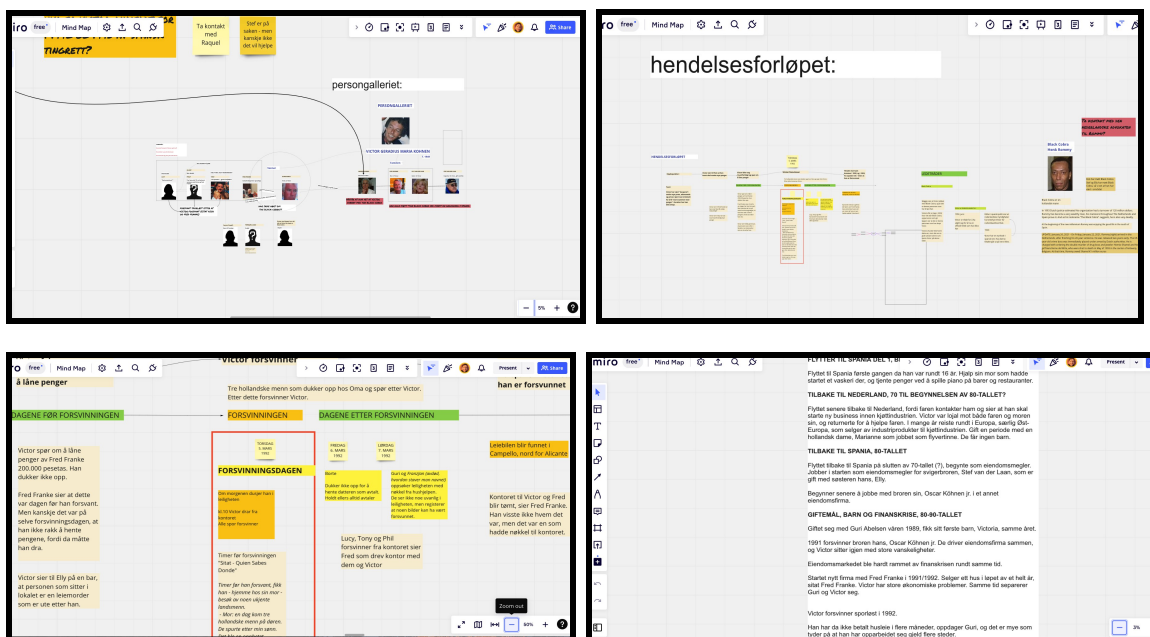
miro free Mind Map

Share

TINGRETT?

Ta kontakt med Raquel

Stef er på saken - men kanskje ikke det vil hjelpe

persongalleriet:

PERSONGALLERIET

VICTOR BERNDIUS MARIA KÖHNEN

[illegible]

5%

miro free Mind Map

Share

hendelsesforløpet:

HENDELSESFORLØPET

Black Cobra Hank Sunney

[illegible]

Mind Map

Present

Share

Victor forsvinner

å låne penger

Tre hollandske menn som dukker opp hos Oma og spør etter Victor. Ettter dette forsvinner Victor.

han er forsvunnet

DAGENE FØR FORSVINNINGEN

FORSVINNINGEN

DAGENE ETTER FORSVINNINGEN

Victor spør om å låne penger av Fred Franke 200.000 pesetas. Han dukker ikke opp.

Fred Franke sier at dette var dagen før han forsvant. Men kanskje det var på selve forsvinningsdagen, at han ikke rakk å hente pengene, fordi da måtte han dra.

Victor sier til Elly på en bar, at personen som sitter i lokalet er en leiemorder som er ute etter han.

TORSDAG 5. MARS 1992

FREDAG 6. MARS 1992

LØRDAG 7. MARS 1992

FORSVINNINGSDAGEN

Om morgenen dukket han i leiligheten

Kl 10 Victor drar fra kontoret Alle spør forsvunnet

Timer før forsvinningen "Stat - Quien Sabes Donde"

Timer før han forsvant, fikk han - hjemme hos sin mor - besøk av noen ukjente landsmenn.
- Mor: en dag kom tre hollandske menn på døren. De spurte etter min sønn.

Bente

Dukker ikke opp for å hente datteren som avtalt. Hobbi etters alltid avtaler.

Guri og Franziska (sexdet) dvandet stuver mon roomed) oppsaker leiligheten med nøkkel fra hushjelpen. Det var ikke noe uvanlig i leiligheten, men registrer at noen bilder kan ha vært forsvunnet.

Lucy, Tony og Phil forsvinner fra kontoret sier Fred som drev kontor med dem og Victor

Leiebilen blir funnet i Campello, nord for Alicante

Kontoret til Victor og Fred blir tømt, sier Fred Franke. Han visste ikke hvem det var, men det var en som hadde nøkkel til kontoret.

Zoom out

50%

FLYTTET TIL SPANIA DEL 1, 80

Mind Map

Present

Flyttet til Spania første gangen da han var rundt 16 år. Hjalp sin mor som hadde startet et vaskeri der, og tjente penger ved å spille piano på barer og restauranter.

TILBAKE TIL NEDERLAND, 70 TIL BEGYNNELSEN AV 80-TALLET?

Flyttet senere tilbake til Nederland, fordi faren kontakter ham og sier at han skal starte ny business innen kjøttindustrien. Victor var lojal mot både faren og moren sin, og returnerte for å hjelpe faren. I mange år reiste rundt i Europa, særlig Øst-Europa, som selger av industriprodukter til kjøttindustrien. Gift en periode med en hollandsk dame, Marianne som jobbet som flyvertinne. Fe fikk ingen barn.

TILBAKE TIL SPANIA, 80-TALLET

Flyttet tilbake til Spania på slutten av 70-tallet (?), begynte som eiendomsmegler. Jobber i starten som eiendomsmegler for svigerbroren, Stef van der Laan, som er gift med søsteren hans, Elly.

Begynner senere å jobbe med broren sin, Oscar Köhnen jr i et annet eiendomsfirma.

GIFTEMÅL, BARN OG FINANSKRISE, 80-80-TALLET

Giftet seg med Guri Abelsen våren 1989, fikk sitt første barn, Victoria, samme året.

1991 forsvinner broren hans, Oscar Köhnen jr. De driver eiendomsfirma sammen, og Victor sitter igjen med store vanskeligheter.

Eiendomsmarkedet ble hardt rammet av finanskrisen rundt samme tid.

Startet nytt firma med Fred Franke i 1991/1992. Selger ett hus i løpet av et helt år, sitat Fred Franke. Victor har store økonomiske problemer. Samme tid separerer Guri og Victor seg.

Victor forsvinner sporløst i 1992.

Han har da ikke betalt husleie i flere måneder, oppdager Guri, og det er mye som tyder på at han har opparbeidet seg gjeld flere steder.

3%